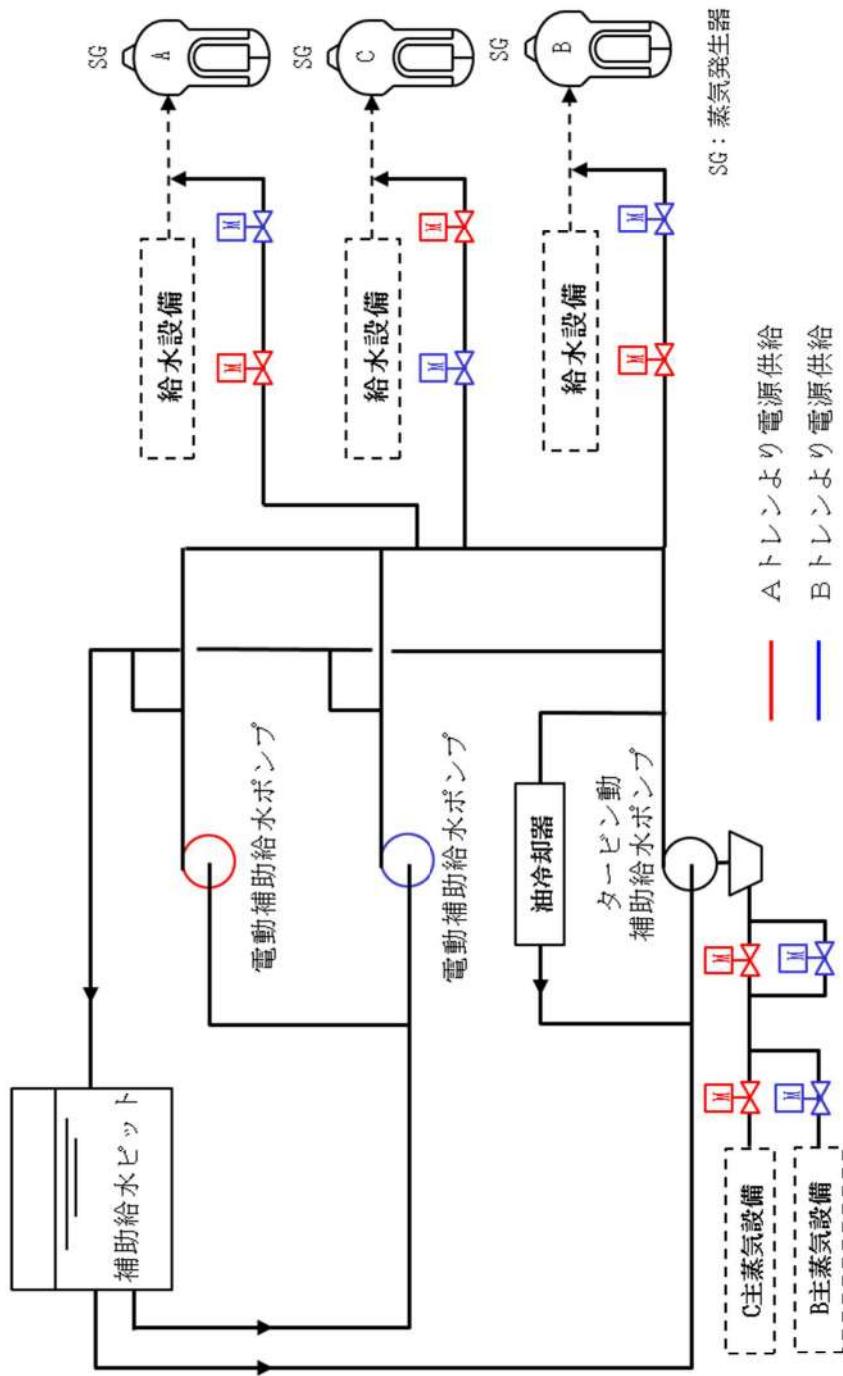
SG：蒸気発生器

SG A

SG C

SG B

給水設備

給水設備

給水設備

M M M M M M

Aトレンより電源供給

Bトレンより電源供給

電動補助給水ポンプ

電動補助給水ポンプ

油冷却器

タービン動補助給水ポンプ

補助給水ピット

M M M M

C主蒸気設備

B主蒸気設備